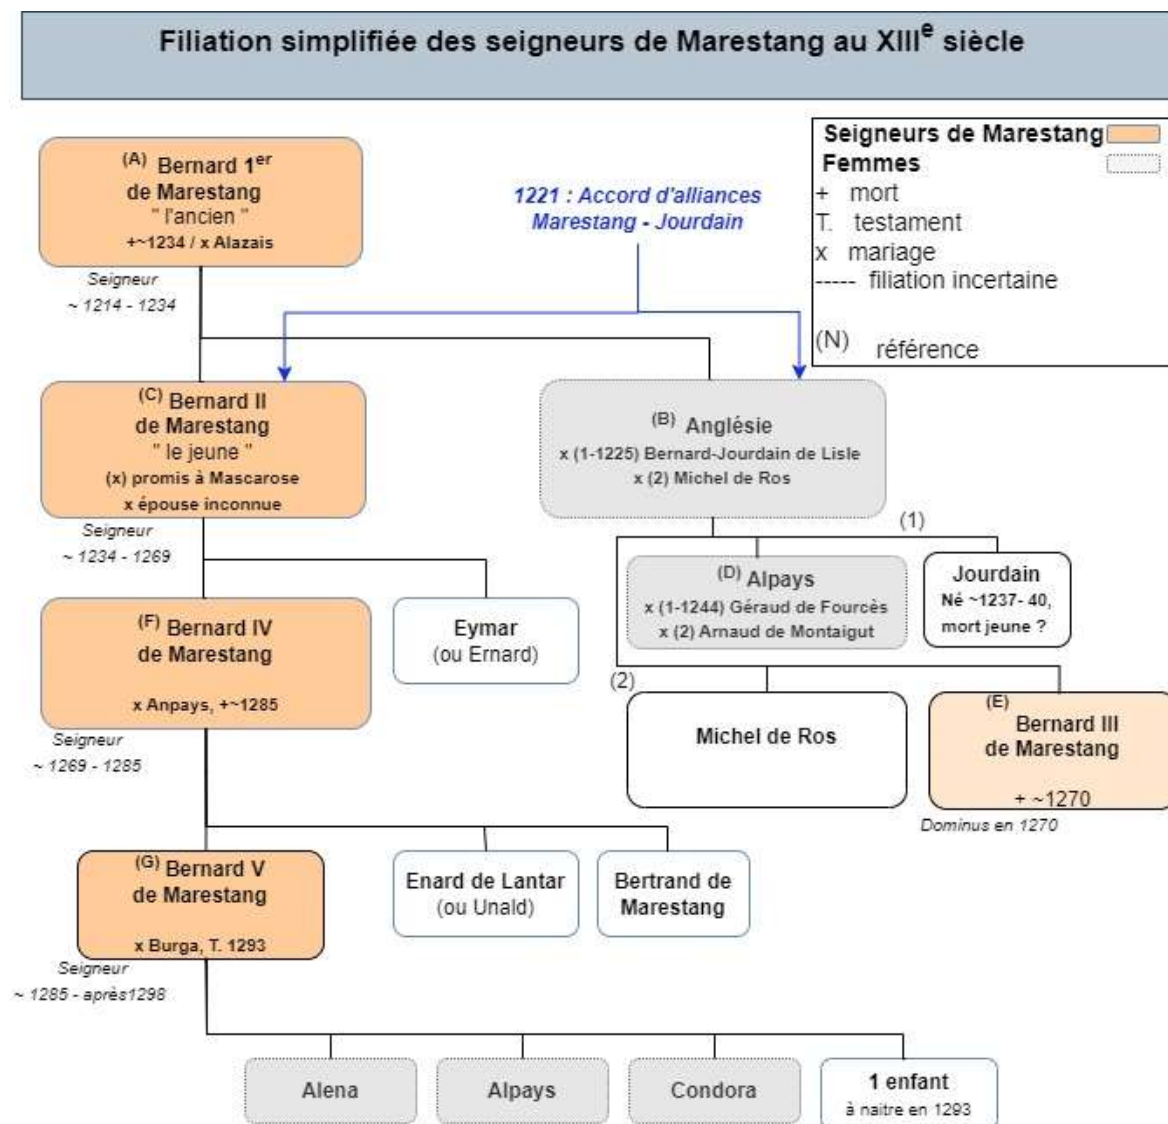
Filiation simplifiée des seigneurs de Marestang au XIII$^{e}$ siècle

Seigneurs de Marestang
Femmes
+ mort
T. testament
x mariage
----- filiation incertaine
(N) référence

(A) Bernard 1$^{er}$ de Marestang " l'ancien " +~1234 / x Alazais
Seigneur ~ 1214 - 1234

1221 : Accord d'alliances Marestang - Jourdain

(C) Bernard II de Marestang " le jeune " (x) promis à Mascarose x épouse inconnue
Seigneur ~ 1234 - 1269

(B) Anglésie x (1-1225) Bernard-Jourdain de Lisle x (2) Michel de Ros

(1)

(D) Alpays x (1-1244) Géraud de Fourcès x (2) Arnaud de Montaigut

Jourdain Né ~1237- 40, mort jeune ?

(F) Bernard IV de Marestang x Anpays, +~1285
Seigneur ~ 1269 - 1285

Eymar (ou Ernard)

(2)

Michel de Ros

(E) Bernard III de Marestang + ~1270
Dominus en 1270

(G) Bernard V de Marestang x Burga, T. 1293
Seigneur ~ 1285 - après1298

Enard de Lantar (ou Unald)

Bertrand de Marestang

Alena

Alpays

Condora

1 enfant à naitre en 1293